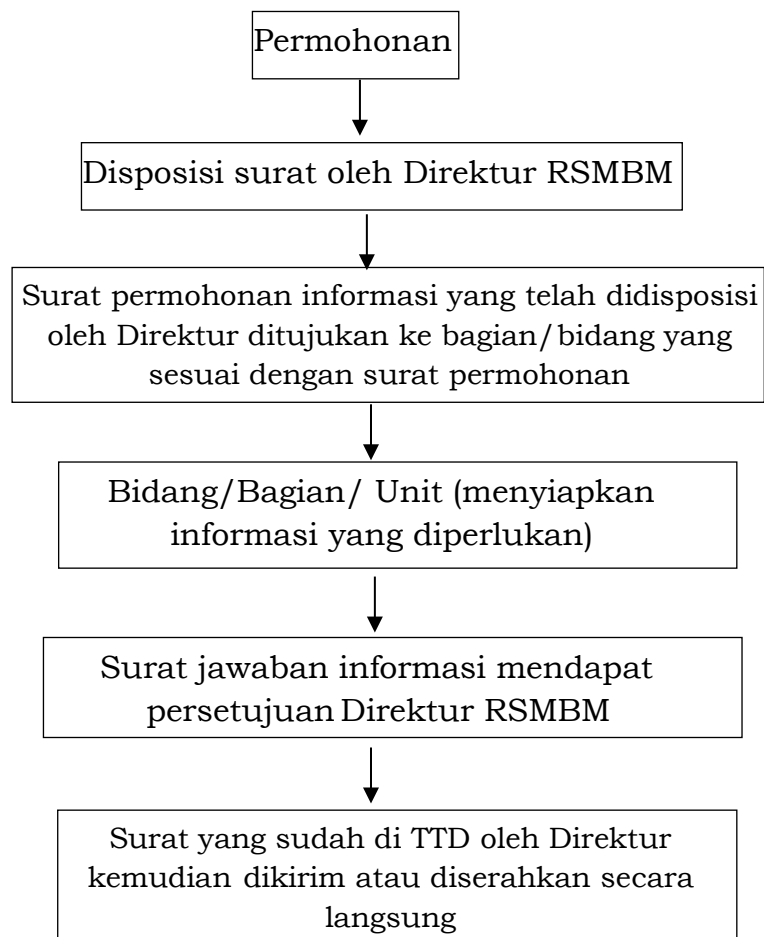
Permohonan

Disposisi surat oleh Direktur RSMBM

Surat permohonan informasi yang telah didisposisi oleh Direktur ditujukan ke bagian/ bidang yang sesuai dengan surat permohonan

Bidang/Bagian/ Unit (menyiapkan informasi yang diperlukan)

Surat jawaban informasi mendapat persetujuan Direktur RSMBM

Surat yang sudah di TTD oleh Direktur kemudian dikirim atau diserahkan secara langsung